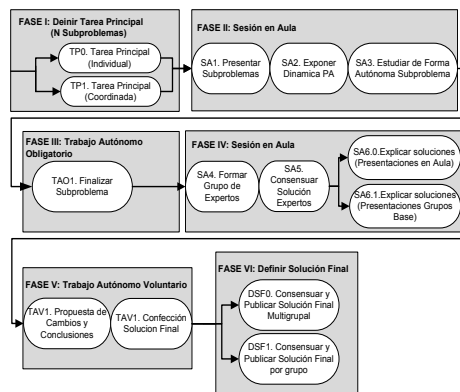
FASE I: Deinir Tarea Principal (N Subproblemas)

TP0. Tarea Principal (Individual)

TP1. Tarea Principal (Coordinada)

FASE II: Sesión en Aula

SA1. Presentar Subproblemas

SA2. Exponer Dinamica PA

SA3. Estudiar de Forma Autónoma Subproblema

FASE III: Trabajo Autónomo Obligatorio

TAO1. Finalizar Subproblema

FASE IV: Sesión en Aula

SA4. Formar Grupo de Expertos

SA5. Consensuar Solución Expertos

SA6.0.Explicar soluciones (Presentaciones en Aula)

SA6.1.Explicar soluciones (Presentaciones Grupos Base)

FASE V: Trabajo Autónomo Voluntario

TAV1. Propuesta de Cambios y Conclusiones

TAV1. Confección Solucion Final

FASE VI: Definir Solución Final

DSF0. Consensuar y Publicar Solución Final Multigrupal

DSF1. Consensuar y Publicar Solución Final por grupo